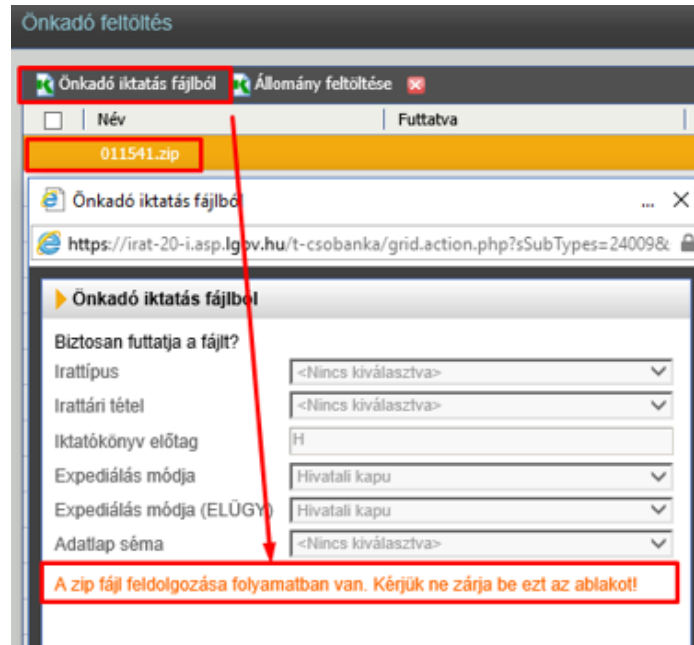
Önkadó feltöltés

Önkadó iktatás fájlból Állomány feltöltése

| | Név | Futtatva |
|---|---|---|
| | 011541.zip | |

Önkadó iktatás fájlból ... ×

https://irat-20-i.asp.lgov.hu/t-csobanka/grid.action.php?sSubTypes=24009&

Önkadó iktatás fájlból

Biztosan futtatja a fájlt?

| | |
|---|---|
| Irattípus | <Nincs kiválasztva> |
| Irattári tétel | <Nincs kiválasztva> |
| Iktatókönyv előtag | H |
| Expediálás módja | Hivatali kapu |
| Expediálás módja (ELÜGY) | Hivatali kapu |
| Adatlap séma | <Nincs kiválasztva> |

A zip fájl feldolgozása folyamatban van. Kérjük ne zárja be ezt az ablakot!